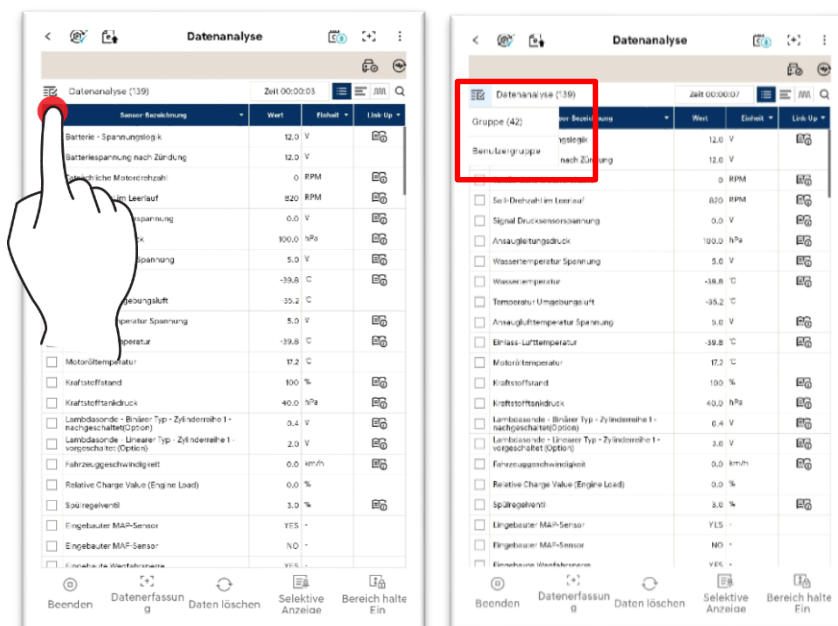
Datenanalyse

Datenanalyse (139)

Zeit 00:00:03

| Sensor-Bezeichnung | Wert | Einheit | Link Up |
|---|---|---|---|
| Batterie - Spannungslogik | 12.0 | V | |
| Batteriespannung nach Zündung | 12.0 | V | |
| Tatsächliche Motordrehzahl | 0 | RPM | |
| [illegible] im Leerlauf | 820 | RPM | |
| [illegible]spannung | 0.0 | V | |
| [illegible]ck | 100.0 | hPa | |
| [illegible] Spannung | 5.0 | V | |
| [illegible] | -39.8 | C | |
| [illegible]gebungsluft | 35.2 | C | |
| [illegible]peratur Spannung | 5.0 | V | |
| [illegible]peratur | -39.8 | C | |
| Motoröltemperatur | 17.2 | C | |
| Kraftstoffstand | 100 | % | |
| Kraftstofftankdruck | 40.0 | hPa | |
| Lambdasonde - Binärer Typ - Zylinderreihe 1 - nachgeschaltet(Option) | 0.4 | V | |
| Lambdasonde - Linearer Typ - Zylinderreihe 1 - vorgeschaltet (Option) | 2.0 | V | |
| Fahrzeuggeschwindigkeit | 0.0 | km/h | |
| Relative Charge Value (Engine Load) | 0.0 | % | |
| Spülregelventil | 3.0 | % | |
| Eingebauter MAP-Sensor | YES | - | |
| Eingebauter MAF-Sensor | NO | - | |
| Eingebaute Wegfahrsperre | | | |

Beenden | Datenerfassung | Daten löschen | Selektive Anzeige | Bereich halte Ein

Datenanalyse

Datenanalyse (139)

Zeit 00:00:07

Gruppe (42)

Benutzergruppe

| Sensor-Bezeichnung | Wert | Einheit | Link Up |
|---|---|---|---|
| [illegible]ngslogik | 12.0 | V | |
| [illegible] nach Zündung | 12.0 | V | |
| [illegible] | 0 | RPM | |
| Soll-Drehzahl im Leerlauf | 820 | RPM | |
| Signal Drucksensorspannung | 0.0 | V | |
| Ansaugleitungsdruck | 100.0 | hPa | |
| Wassertemperatur Spannung | 5.0 | V | |
| Wassertemperatur | -39.8 | C | |
| Temperatur Umgebungsluft | -35.2 | C | |
| Ansauglufttemperatur Spannung | 5.0 | V | |
| Einlass-Lufttemperatur | -39.8 | C | |
| Motoröltemperatur | 17.2 | C | |
| Kraftstoffstand | 100 | % | |
| Kraftstofftankdruck | 40.0 | hPa | |
| Lambdasonde - Binärer Typ - Zylinderreihe 1 - nachgeschaltet(Option) | 0.4 | V | |
| Lambdasonde - Linearer Typ - Zylinderreihe 1 - vorgeschaltet (Option) | 3.0 | V | |
| Fahrzeuggeschwindigkeit | 0.0 | km/h | |
| Relative Charge Value (Engine Load) | 0.0 | % | |
| Spülregelventil | 3.0 | % | |
| Eingebauter MAP-Sensor | YES | - | |
| Eingebauter MAF-Sensor | NO | - | |
| Eingebaute Wegfahrsperre | YES | - | |

Beenden | Datenerfassung | Daten löschen | Selektive Anzeige | Bereich halte Ein